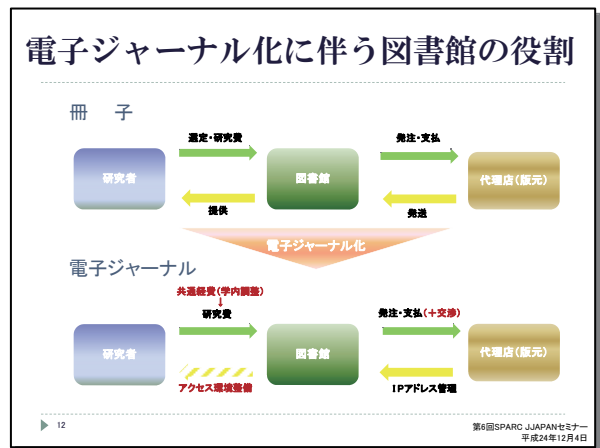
電子ジャーナル化に伴う図書館の役割

冊　子

選定・研究費

発注・支払

研究者

図書館

代理店(販元)

提供

発送

電子ジャーナル化

電子ジャーナル

共通経費(学内調整)
↓
研究費

発注・支払(+交渉)

研究者

図書館

代理店(販元)

アクセス環境整備

IPアドレス管理

12

第6回SPARC JJAPANセミナー
平成24年12月4日